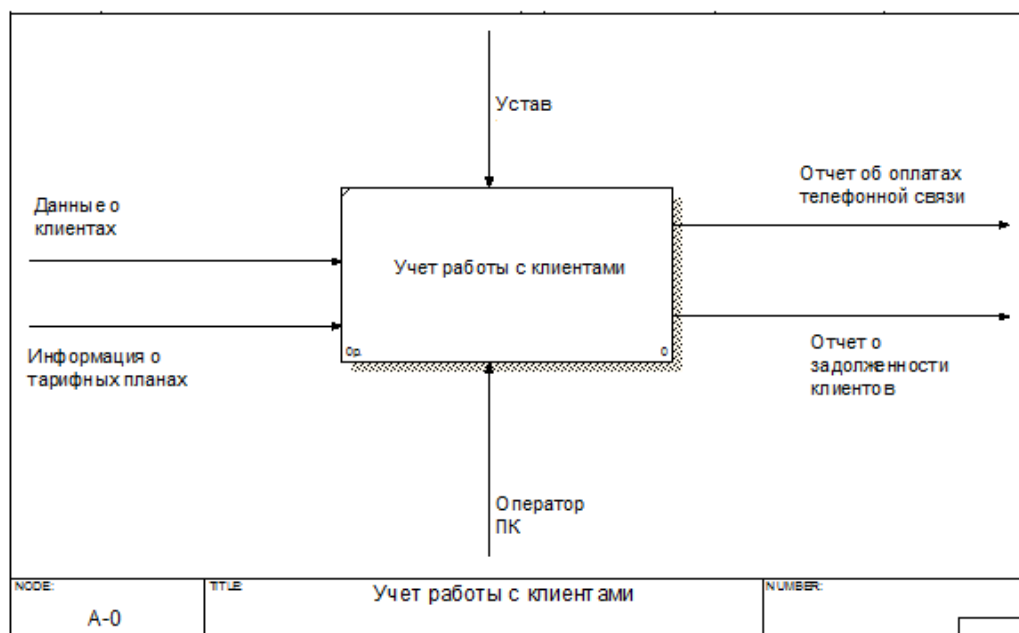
Устав

Данные о клиентах

Информация о тарифных планах

Учет работы с клиентами

0р.

0

Отчет об оплатах телефонной связи

Отчет о задолженности клиентов

Оператор ПК

NODE:
A-0

TITLE:
Учет работы с клиентами

NUMBER: